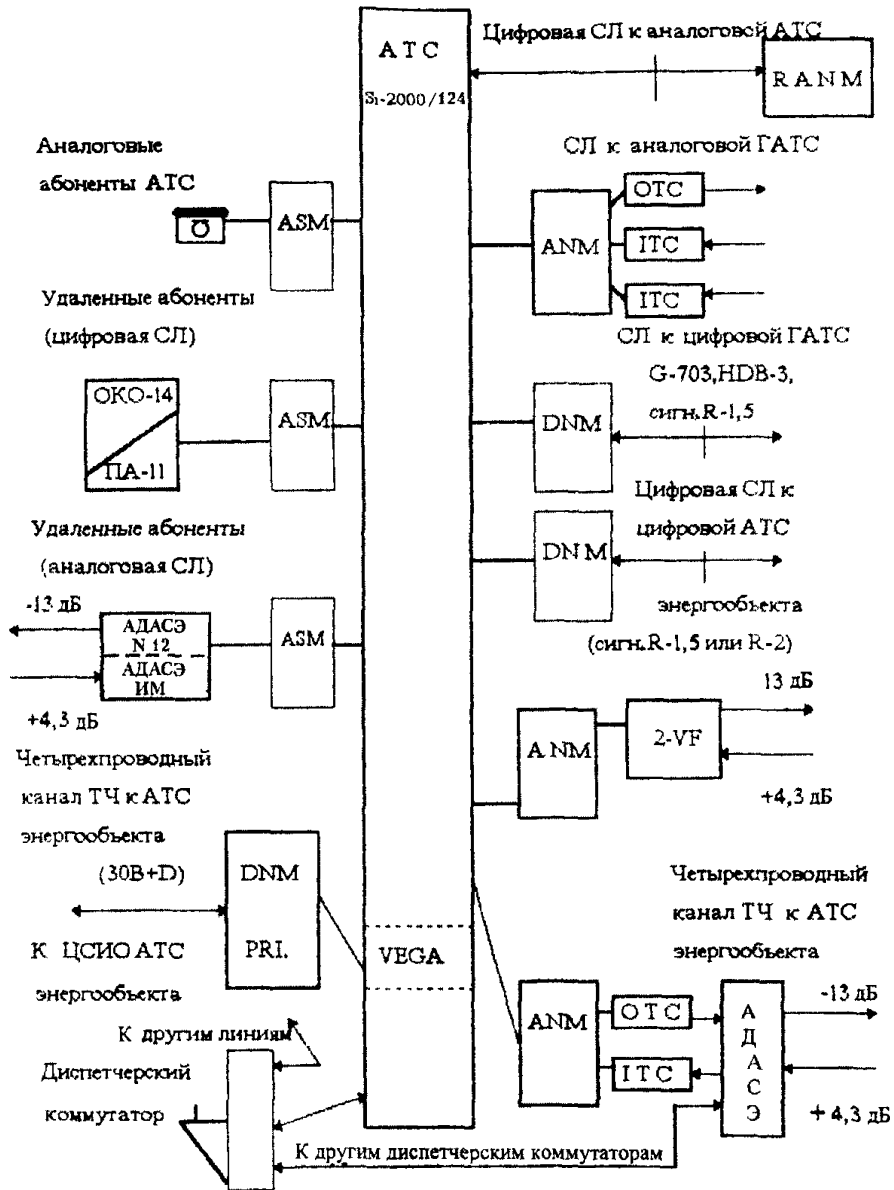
АТС

Si-2000/124

Цифровая СЛ к аналоговой АТС

RANM

Аналоговые абоненты АТС

ASM

СЛ к аналоговой ГАТС

ANM

OTC

ITC

ITC

Удаленные абоненты (цифровая СЛ)

ОКО-14

ПА-11

ASM

СЛ к цифровой ГАТС

G-703,HDB-3, сигн.R-1,5

DNM

Цифровая СЛ к цифровой АТС

DNM

энергообъекта (сигн.R-1,5 или R-2)

Удаленные абоненты (аналоговая СЛ)

-13 дБ

АДАСЭ N 12

АДАСЭ ИМ

ASM

+4,3 дБ

13 дБ

ANM

2-VF

+4,3 дБ

Четырехпроводный канал ТЧ к АТС энергообъекта

(30B+D)

DNM

PRI.

VEGA

Четырехпроводный канал ТЧ к АТС энергообъекта

К ЦСИО АТС энергообъекта

ANM

OTC

ITC

А Д А С Э

-13 дБ

+ 4,3 дБ

К другим линиям

Диспетчерский коммутатор

К другим диспетчерским коммутаторам